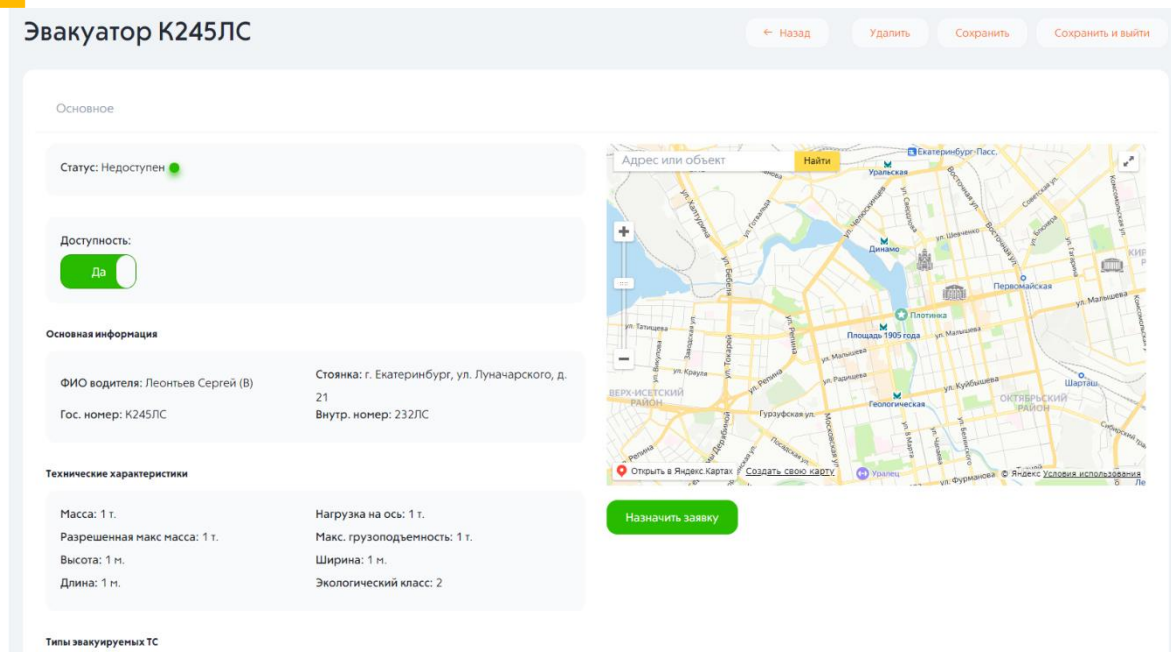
Эвакуатор К245ЛС

← Назад Удалить Сохранить Сохранить и выйти

Основное

Статус: Недоступен

Доступность:

Да

Основная информация

ФИО водителя: Леонтьев Сергей (В)
Гос. номер: К245ЛС
Стоянка: г. Екатеринбург, ул. Луначарского, д. 21
Внутр. номер: 232ЛС

Технические характеристики

Масса: 1 т.
Разрешенная макс масса: 1 т.
Высота: 1 м.
Длина: 1 м.
Нагрузка на ось: 1 т.
Макс. грузоподъемность: 1 т.
Ширина: 1 м.
Экологический класс: 2

Типы эвакуируемых ТС

Адрес или объект Найти

Екатеринбург-Пасс. Уральская Динамо Первомайская Плотинка Площадь 1905 года Геологическая Шарташ ВЕРХ-ИСЕТСКИЙ РАЙОН ОКТЯБРЬСКИЙ РАЙОН ул. Татищева ул. Малышева ул. Куйбышева Гурзуфская ул. ул. Репина ул. Крауля ул. Радищева ул. Челюскинцев ул. Фурманова Уралец

Открыть в Яндекс.Картах Создать свою карту © Яндекс Условия использования

Назначить заявку